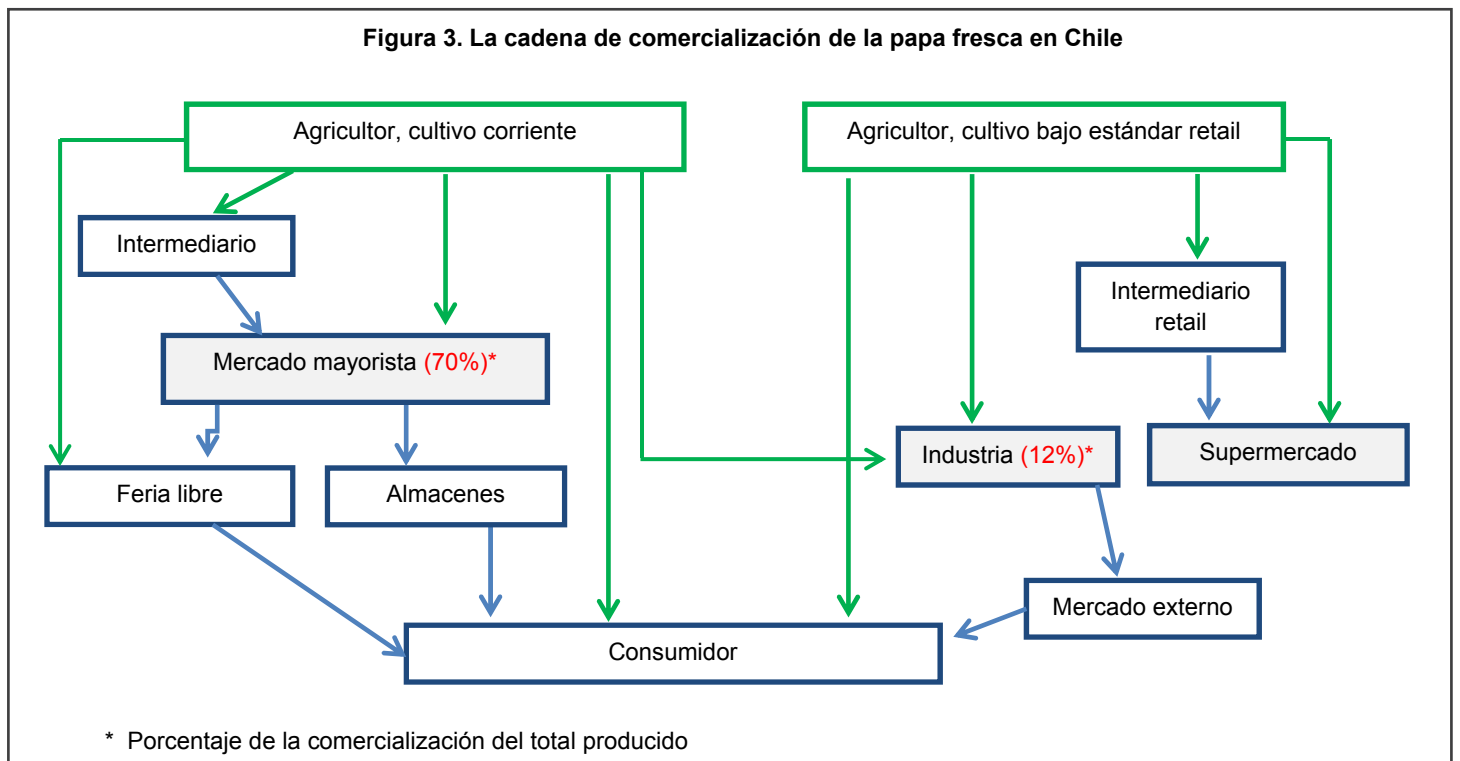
Figura 3. La cadena de comercialización de la papa fresca en Chile

Agricultor, cultivo corriente

Agricultor, cultivo bajo estándar retail

Intermediario

Intermediario retail

Mercado mayorista (70%)*

Industria (12%)*

Supermercado

Feria libre

Almacenes

Mercado externo

Consumidor

* Porcentaje de la comercialización del total producido